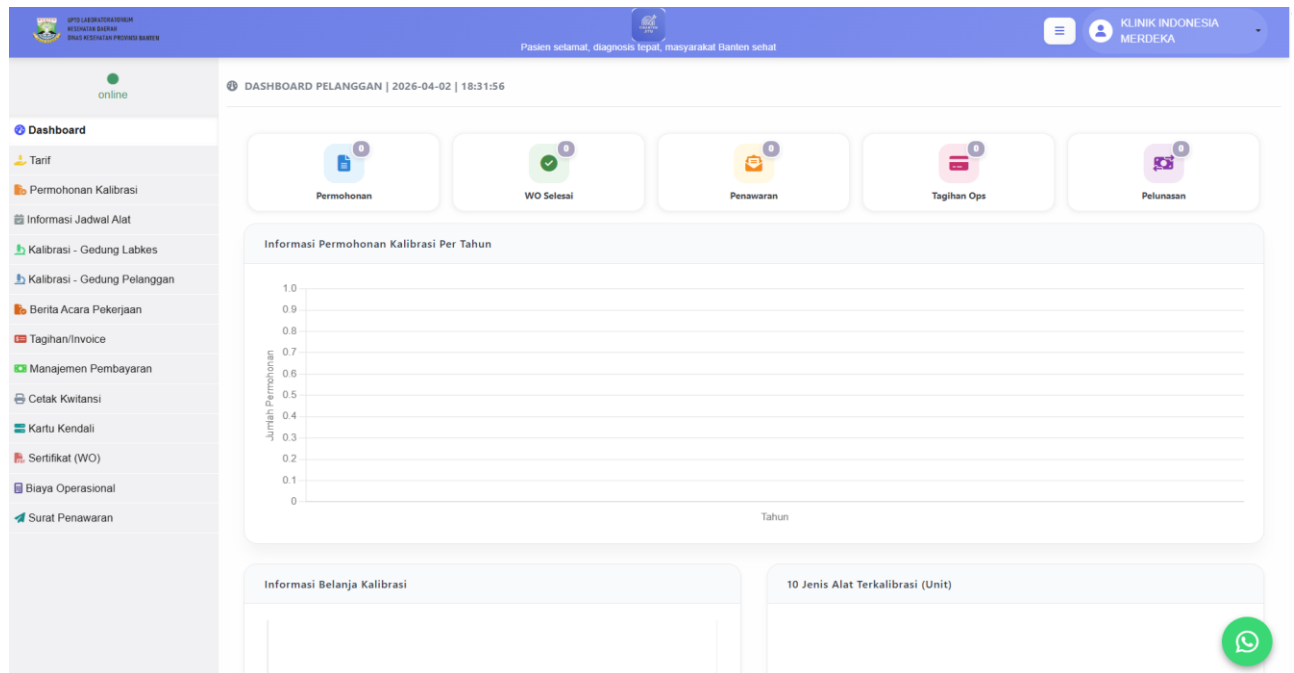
UPTD LABORATORIUM KESEHATAN DAERAH DINAS KESEHATAN PROVINSI BANTEN

Pasien selamat, diagnosis tepat, masyarakat Banten sehat

≡ KLINIK INDONESIA MERDEKA

online

Dashboard
Tarif
Permohonan Kalibrasi
Informasi Jadwal Alat
Kalibrasi - Gedung Labkes
Kalibrasi - Gedung Pelanggan
Berita Acara Pekerjaan
Tagihan/Invoice
Manajemen Pembayaran
Cetak Kwitansi
Kartu Kendali
Sertifikat (WO)
Biaya Operasional
Surat Penawaran

DASHBOARD PELANGGAN | 2026-04-02 | 18:31:56

0
Permohonan

0
WO Selesai

0
Penawaran

0
Tagihan Ops

0
Pelunasan

Informasi Permohonan Kalibrasi Per Tahun

1.0
0.9
0.8
0.7
0.6
0.5
0.4
0.3
0.2
0.1
0

Jumlah Permohonan

Tahun

Informasi Belanja Kalibrasi

10 Jenis Alat Terkalibrasi (Unit)